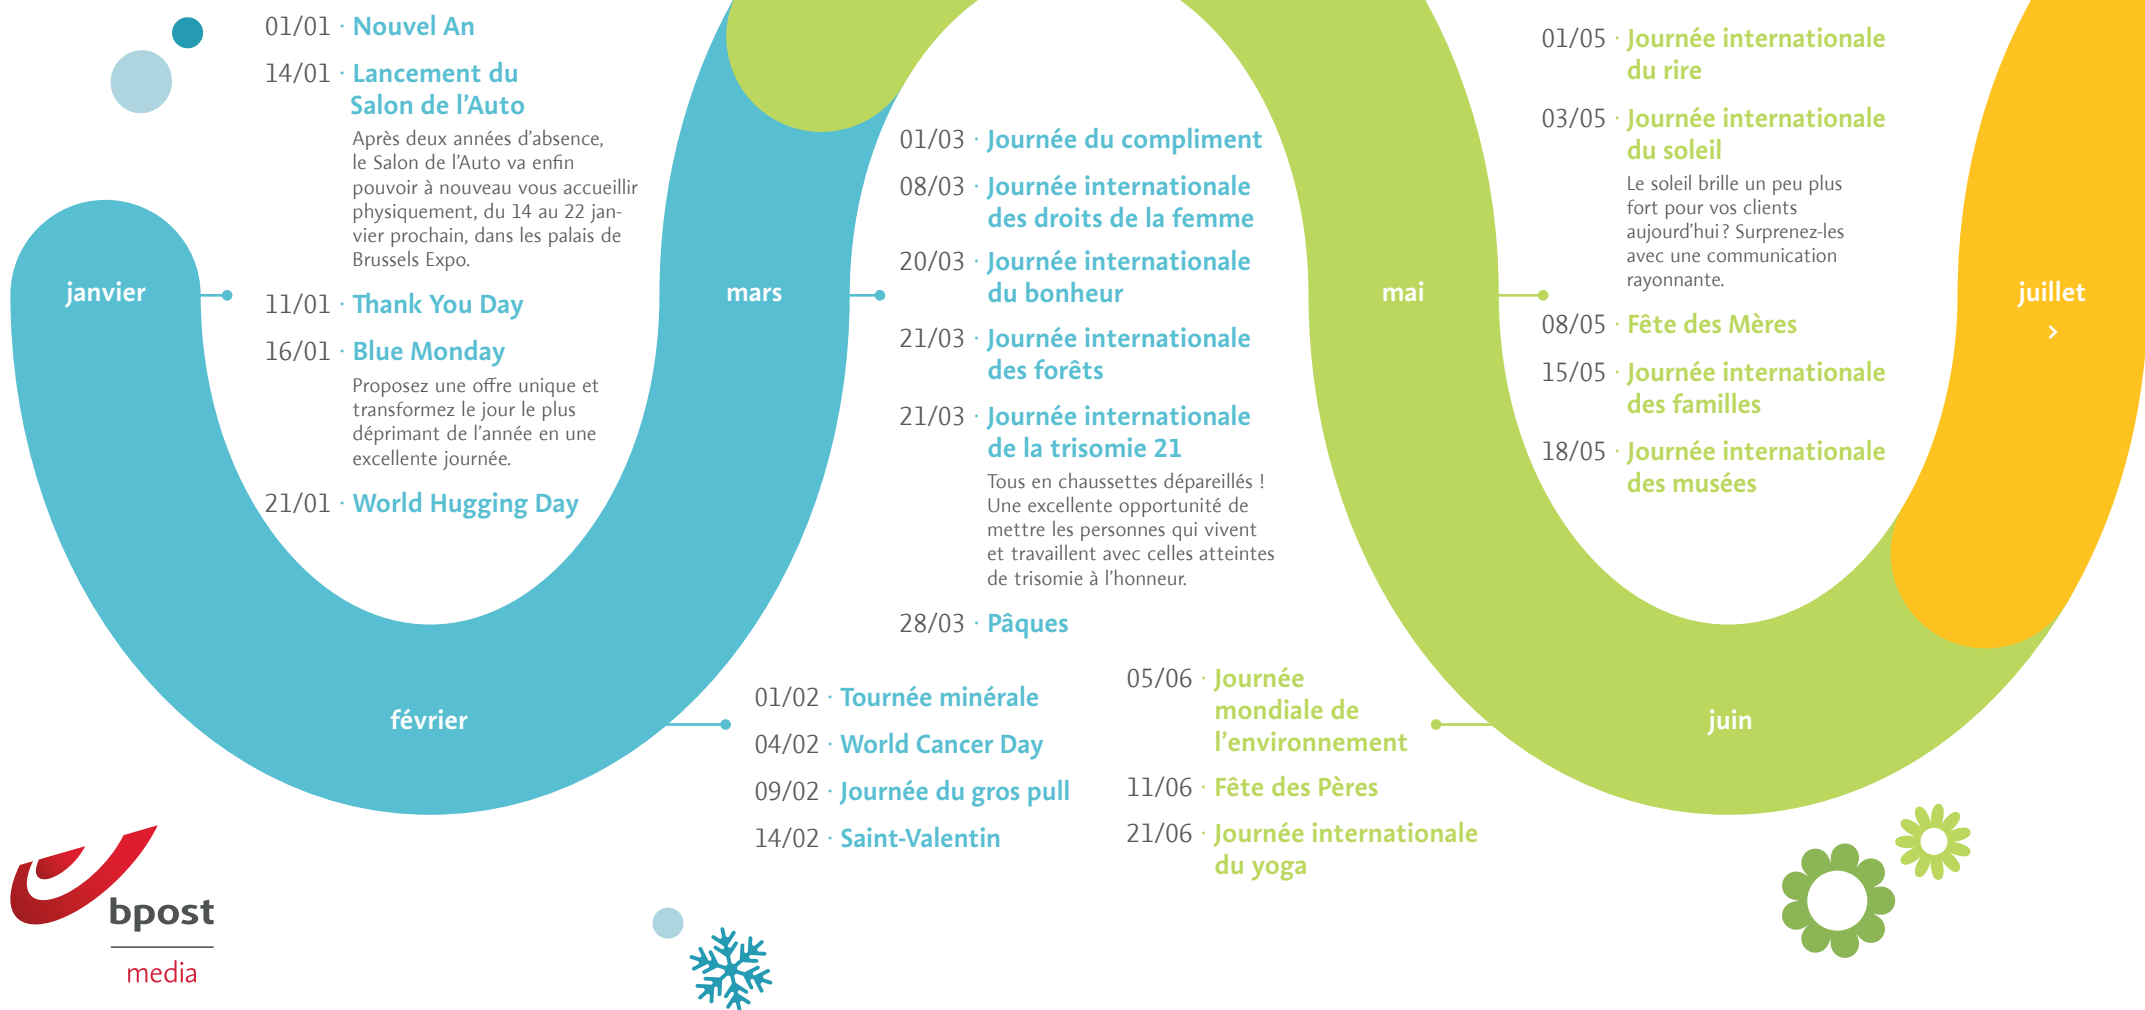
01/01 · Nouvel An

14/01 · Lancement du Salon de l'Auto
Après deux années d'absence, le Salon de l'Auto va enfin pouvoir à nouveau vous accueillir physiquement, du 14 au 22 janvier prochain, dans les palais de Brussels Expo.

janvier

11/01 · Thank You Day

16/01 · Blue Monday
Proposez une offre unique et transformez le jour le plus déprimant de l'année en une excellente journée.

21/01 · World Hugging Day

février

01/02 · Tournée minérale

04/02 · World Cancer Day

09/02 · Journée du gros pull

14/02 · Saint-Valentin

mars

01/03 · Journée du compliment

08/03 · Journée internationale des droits de la femme

20/03 · Journée internationale du bonheur

21/03 · Journée internationale des forêts

21/03 · Journée internationale de la trisomie 21
Tous en chaussettes dépareillés ! Une excellente opportunité de mettre les personnes qui vivent et travaillent avec celles atteintes de trisomie à l'honneur.

28/03 · Pâques

mai

01/05 · Journée internationale du rire

03/05 · Journée internationale du soleil
Le soleil brille un peu plus fort pour vos clients aujourd'hui ? Surprenez-les avec une communication rayonnante.

08/05 · Fête des Mères

15/05 · Journée internationale des familles

18/05 · Journée internationale des musées

juin

05/06 · Journée mondiale de l'environnement

11/06 · Fête des Pères

21/06 · Journée internationale du yoga

juillet
›

bpost
media